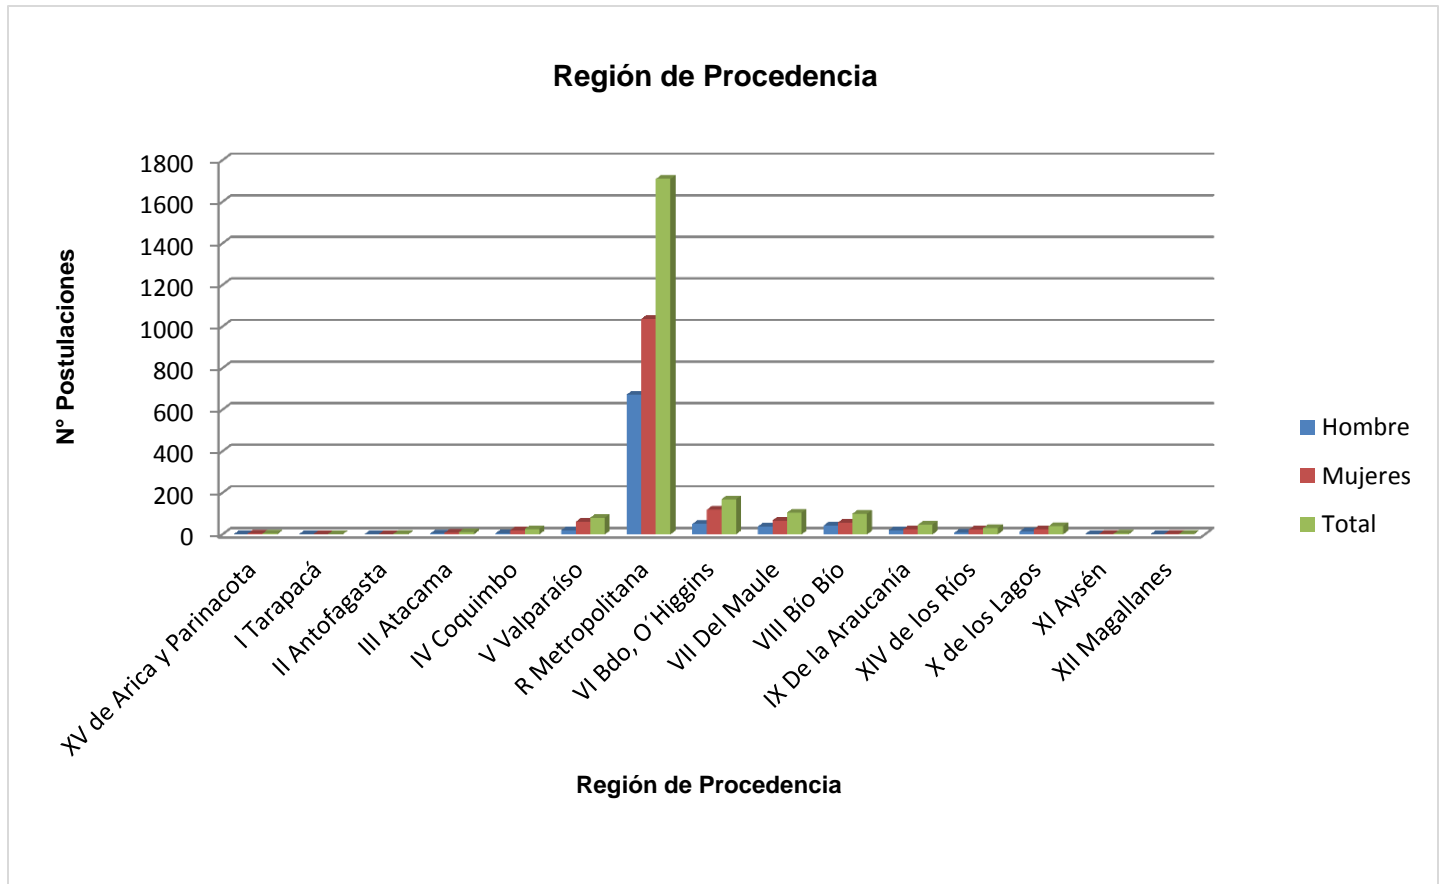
Región de Procedencia

N° Postulaciones

1800
1600
1400
1200
1000
800
600
400
200
0

XV de Arica y Parinacota
I Tarapacá
II Antofagasta
III Atacama
IV Coquimbo
V Valparaíso
R Metropolitana
VI Bdo, O'Higgins
VII Del Maule
VIII Bío Bío
IX De la Araucanía
XIV de los Ríos
X de los Lagos
XI Aysén
XII Magallanes

Región de Procedencia

Hombre
Mujeres
Total